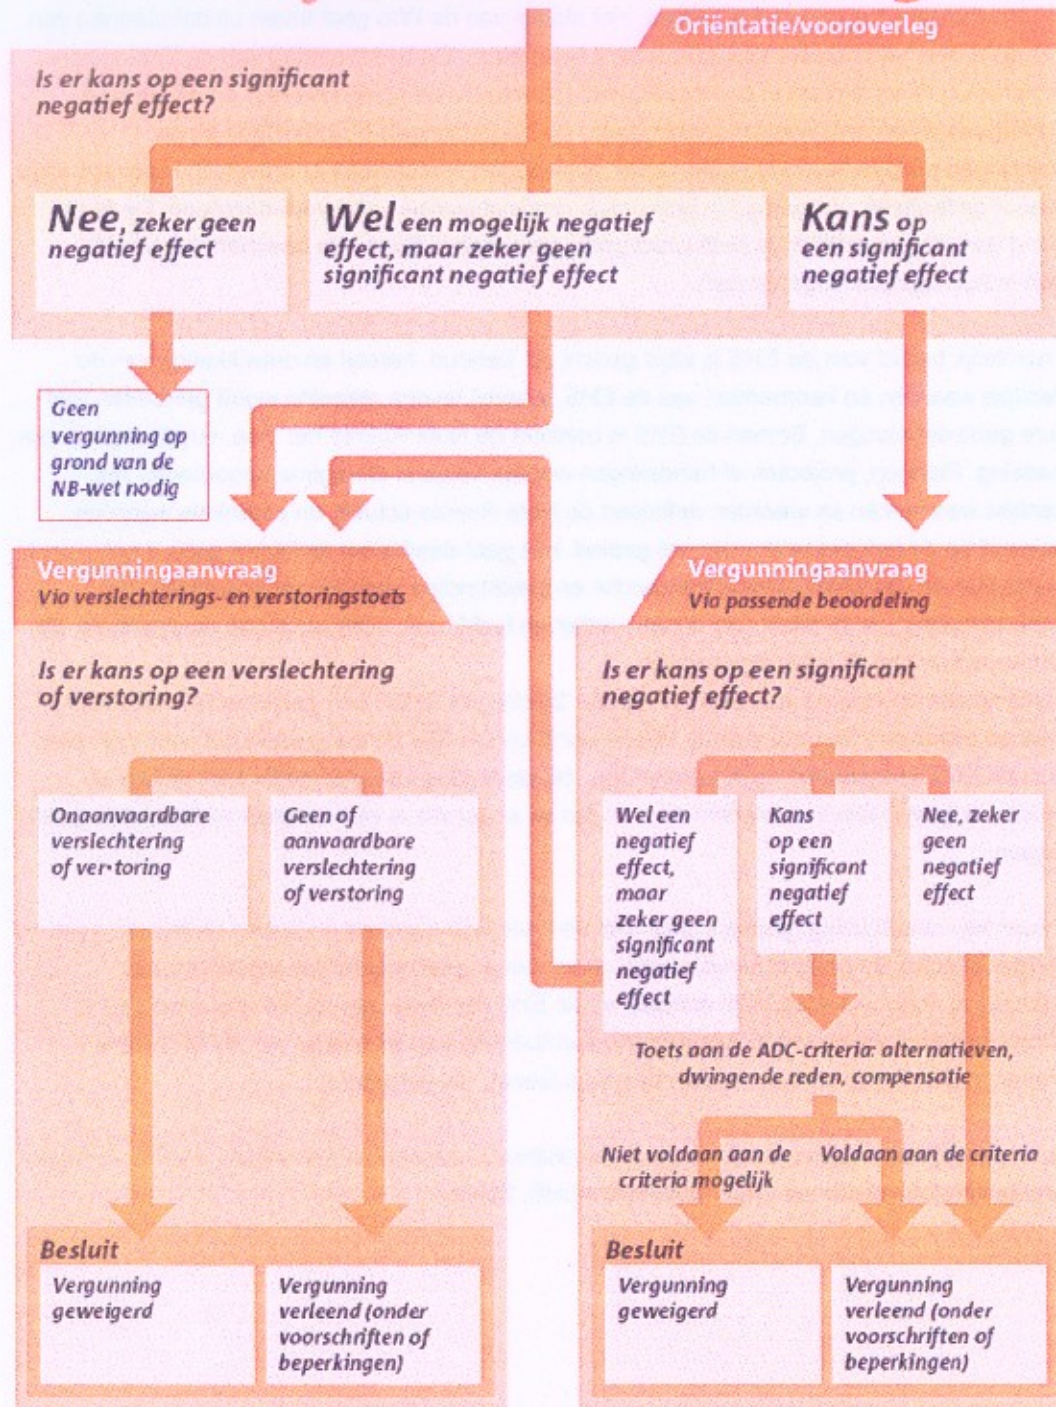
Oriëntatie/vooroverleg

Is er kans op een significant negatief effect?

Nee, zeker geen negatief effect

Wel een mogelijk negatief effect, maar zeker geen significant negatief effect

Kans op een significant negatief effect

Geen vergunning op grond van de NB-wet nodig

Vergunningaanvraag
Via verslechterings- en verstoringstoets

Vergunningaanvraag
Via passende beoordeling

Is er kans op een verslechtering of verstoring?

Onaanvaardbare verslechtering of ver·toring

Geen of aanvaardbare verslechtering of verstoring

Is er kans op een significant negatief effect?

Wel een negatief effect, maar zeker geen significant negatief effect

Kans op een significant negatief effect

Nee, zeker geen negatief effect

Toets aan de ADC-criteria: alternatieven, dwingende reden, compensatie

Niet voldaan aan de criteria mogelijk

Voldaan aan de criteria

Besluit

Vergunning geweigerd

Vergunning verleend (onder voorschriften of beperkingen)

Besluit

Vergunning geweigerd

Vergunning verleend (onder voorschriften of beperkingen)